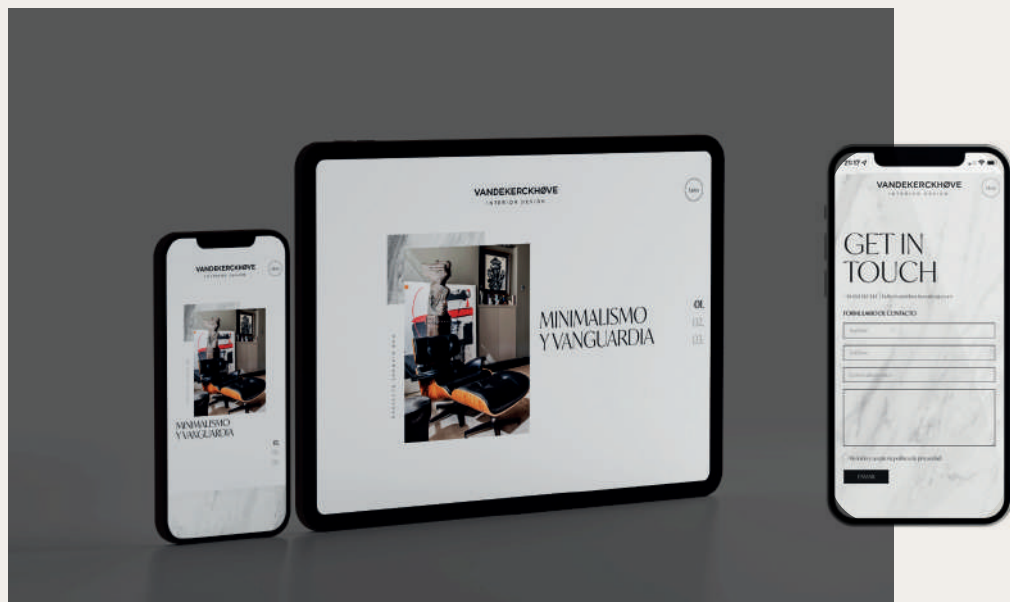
VANDEKERCKHØVE
INTERIOR DESIGN

MINIMALISMO
Y VANGUARDIA

01.
02.
03.

VANDEKERCKHØVE
INTERIOR DESIGN

MINIMALISMO
Y VANGUARDIA

01.

21:17

VANDEKERCKHØVE
INTERIOR DESIGN

GET IN
TOUCH

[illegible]

FORMULARIO DE CONTACTO

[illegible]

ENVIAR